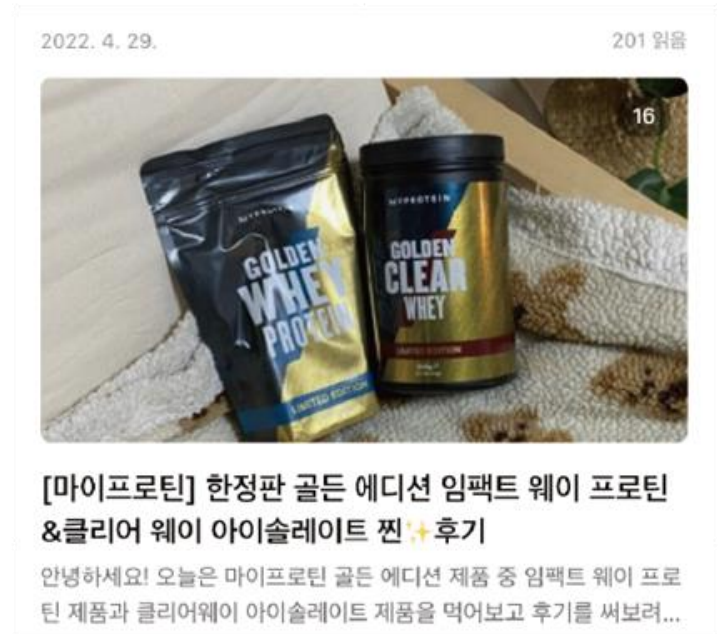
2022. 4. 29.

201 읽음

16

MYPROTEIN
GOLDEN WHEY PROTEIN
LIMITED EDITION

MYPROTEIN
GOLDEN CLEAR WHEY
LIMITED EDITION

[마이프로틴] 한정판 골든 에디션 임팩트 웨이 프로틴 &클리어 웨이 아이솔레이트 찐✨후기

안녕하세요! 오늘은 마이프로틴 골든 에디션 제품 중 임팩트 웨이 프로틴 제품과 클리어웨이 아이솔레이트 제품을 먹어보고 후기를 써보려...